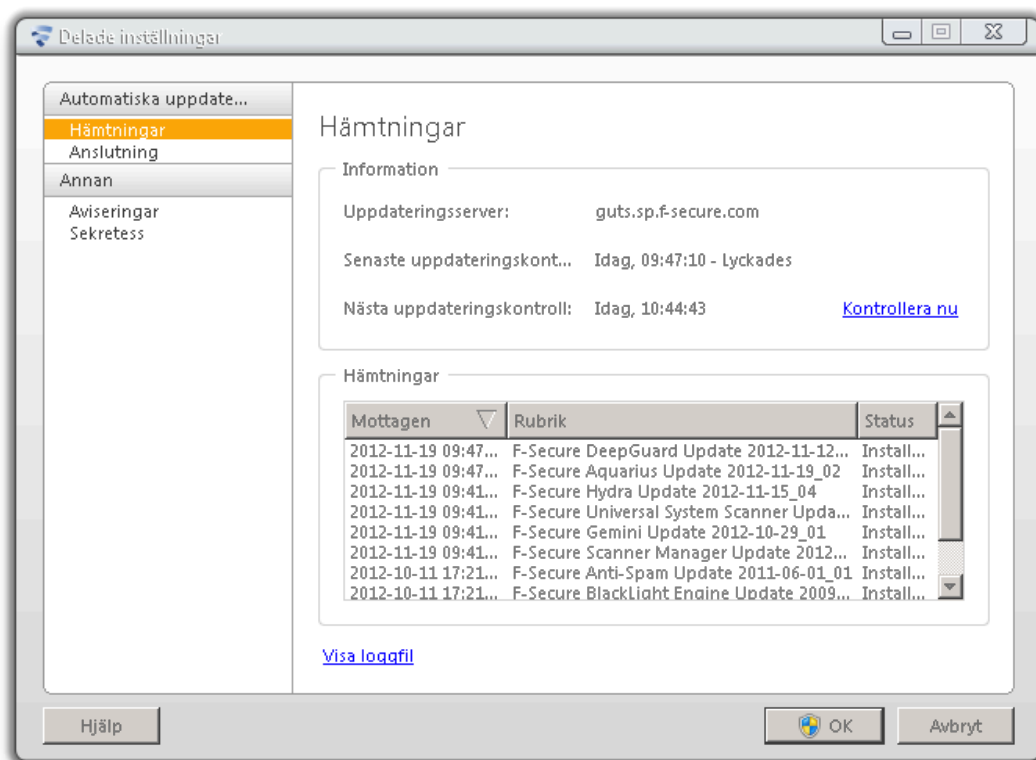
Delade inställningar

Automatiska uppdate...
Hämtningar
Anslutning
Annan
Aviseringar
Sekretess

Hämtningar

Information

Uppdateringsserver: guts.sp.f-secure.com

Senaste uppdateringskont... Idag, 09:47:10 - Lyckades

Nästa uppdateringskontroll: Idag, 10:44:43 Kontrollera nu

Hämtningar

| Mottagen | Rubrik | Status |
|---|---|---|
| 2012-11-19 09:47... | F-Secure DeepGuard Update 2012-11-12... | Install... |
| 2012-11-19 09:47... | F-Secure Aquarius Update 2012-11-19_02 | Install... |
| 2012-11-19 09:41... | F-Secure Hydra Update 2012-11-15_04 | Install... |
| 2012-11-19 09:41... | F-Secure Universal System Scanner Upda... | Install... |
| 2012-11-19 09:41... | F-Secure Gemini Update 2012-10-29_01 | Install... |
| 2012-11-19 09:41... | F-Secure Scanner Manager Update 2012... | Install... |
| 2012-10-11 17:21... | F-Secure Anti-Spam Update 2011-06-01_01 | Install... |
| 2012-10-11 17:21... | F-Secure BlackLight Engine Update 2009... | Install... |

Visa loggfil

Hjälp
OK
Avbryt